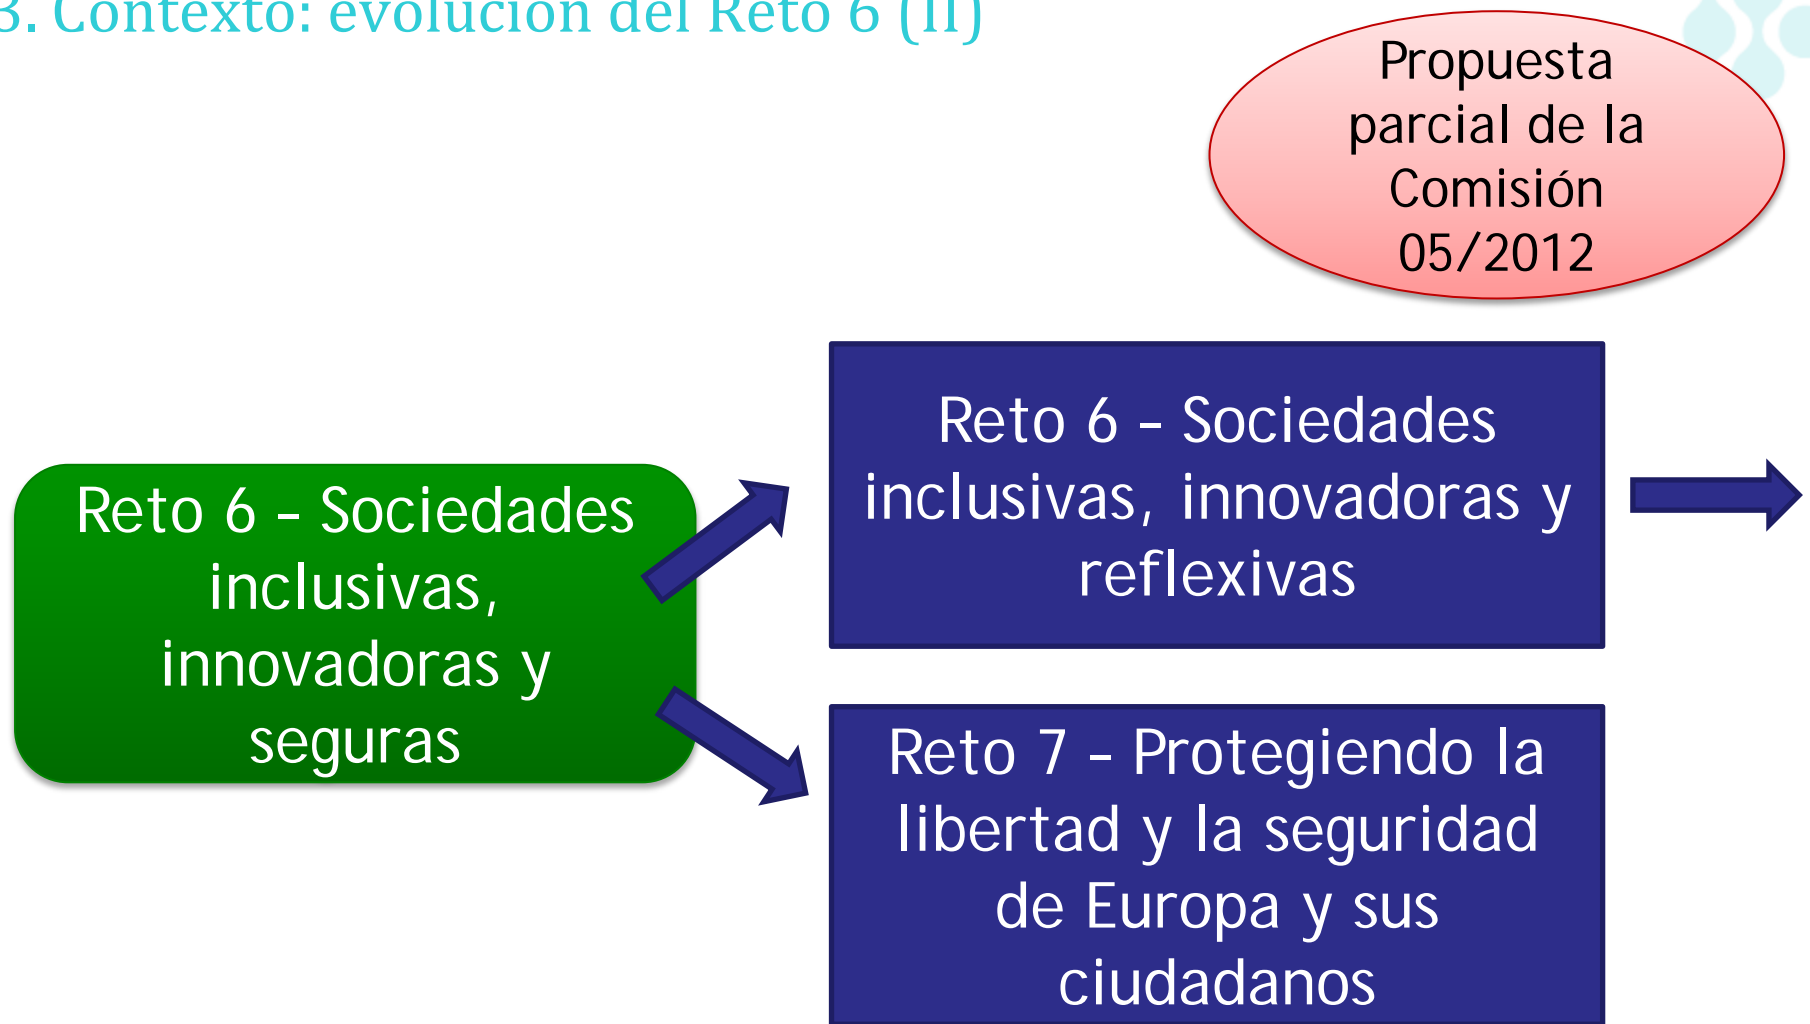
3. Contexto: evolución del Reto 6 (II)

Propuesta parcial de la Comisión 05/2012

Reto 6 – Sociedades inclusivas, innovadoras y seguras

Reto 6 – Sociedades inclusivas, innovadoras y reflexivas

Reto 7 – Protegiendo la libertad y la seguridad de Europa y sus ciudadanos